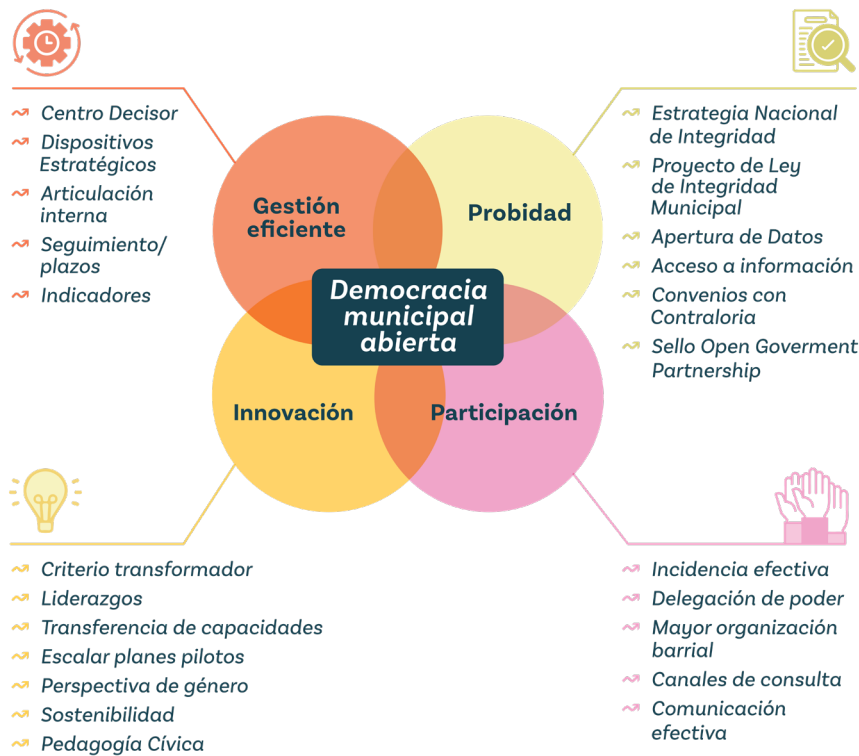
Centro Decisor
Dispositivos Estratégicos
Articulación interna
Seguimiento/ plazos
Indicadores

Estrategia Nacional de Integridad
Proyecto de Ley de Integridad Municipal
Apertura de Datos
Acceso a información
Convenios con Contraloria
Sello Open Goverment Partnership

Gestión eficiente

Probidad

Democracia municipal abierta

Innovación

Participación

Criterio transformador
Liderazgos
Transferencia de capacidades
Escalar planes pilotos
Perspectiva de género
Sostenibilidad
Pedagogía Cívica

Incidencia efectiva
Delegación de poder
Mayor organización barrial
Canales de consulta
Comunicación efectiva